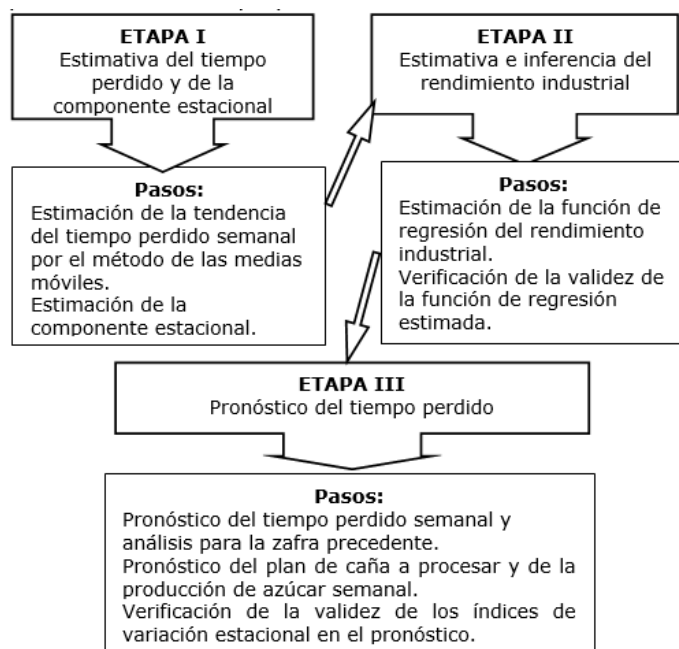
ETAPA I
Estimativa del tiempo perdido y de la componente estacional

Pasos:
Estimación de la tendencia del tiempo perdido semanal por el método de las medias móviles.
Estimación de la componente estacional.

ETAPA II
Estimativa e inferencia del rendimiento industrial

Pasos:
Estimación de la función de regresión del rendimiento industrial.
Verificación de la validez de la función de regresión estimada.

ETAPA III
Pronóstico del tiempo perdido

Pasos:
Pronóstico del tiempo perdido semanal y análisis para la zafra precedente.
Pronóstico del plan de caña a procesar y de la producción de azúcar semanal.
Verificación de la validez de los índices de variación estacional en el pronóstico.